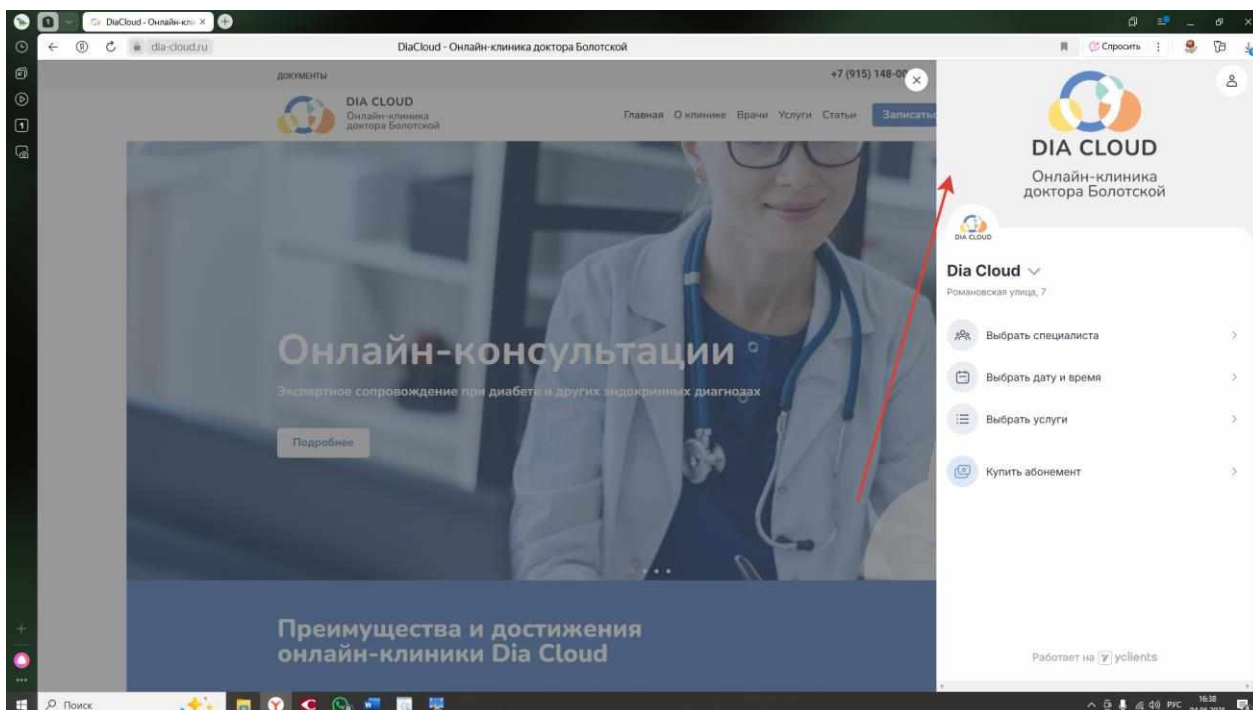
DiaCloud - Онлайн-кли ×

dia-cloud.ru

DiaCloud - Онлайн-клиника доктора Болотской

Спросить

ДОКУМЕНТЫ

+7 (915) 148-0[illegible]

DIA CLOUD
Онлайн-клиника доктора Болотской

Главная О клинике Врачи Услуги Статьи Записаться

Онлайн-консультации

Экспертное сопровождение при диабете и других эндокринных диагнозах

Подробнее

Преимущества и достижения онлайн-клиники Dia Cloud

DIA CLOUD
Онлайн-клиника доктора Болотской

DIA CLOUD

Dia Cloud

Романовская улица, 7

Выбрать специалиста

Выбрать дату и время

Выбрать услуги

Купить абонемент

Работает на yclients

Поиск

РУС 16:38